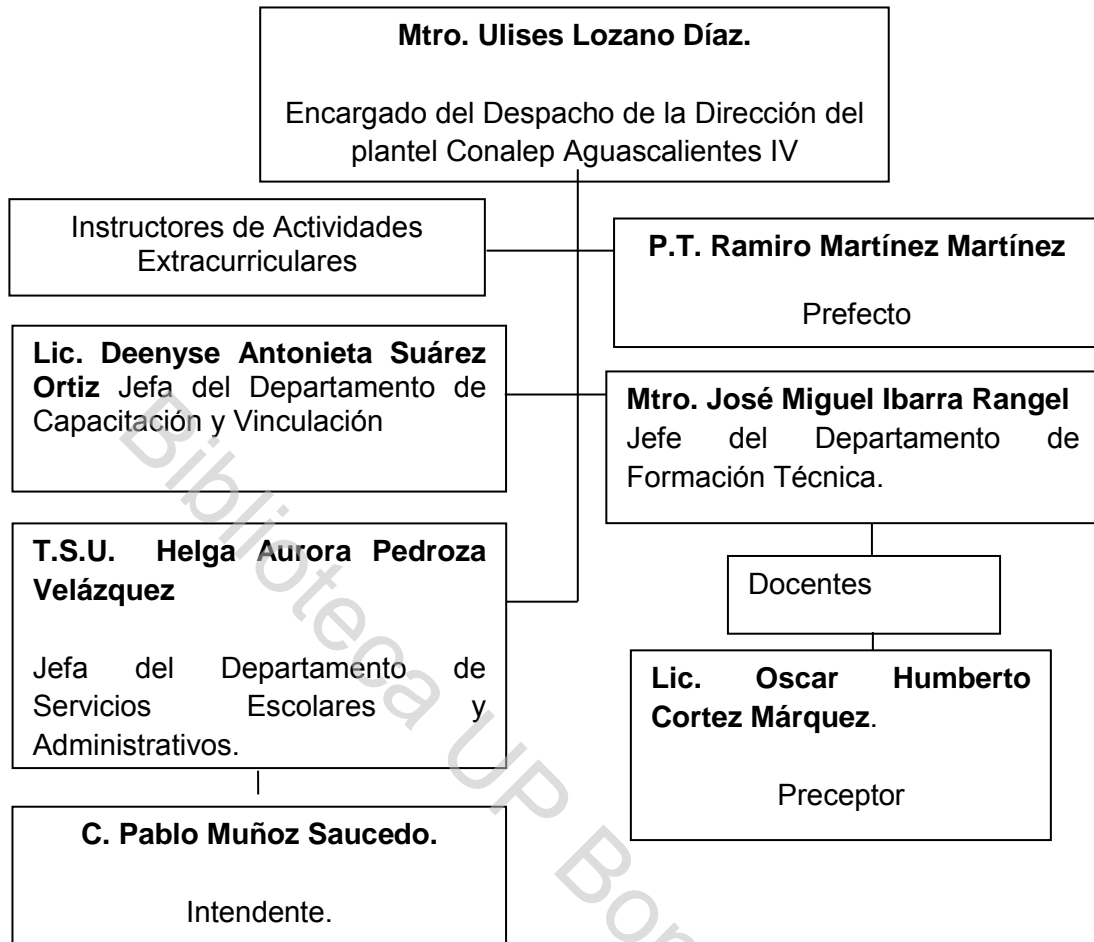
**Mtro. Ulises Lozano Díaz.**

Encargado del Despacho de la Dirección del plantel Conalep Aguascalientes IV

Instructores de Actividades Extracurriculares

**P.T. Ramiro Martínez Martínez**

Prefecto

**Lic. Deenyse Antonieta Suárez Ortiz** Jefa del Departamento de Capacitación y Vinculación

**Mtro. José Miguel Ibarra Rangel** Jefe del Departamento de Formación Técnica.

**T.S.U. Helga Aurora Pedroza Velázquez**

Jefa del Departamento de Servicios Escolares y Administrativos.

Docentes

**Lic. Oscar Humberto Cortez Márquez**.

Preceptor

**C. Pablo Muñoz Saucedo.**

Intendente.

Biblioteca UP Bon